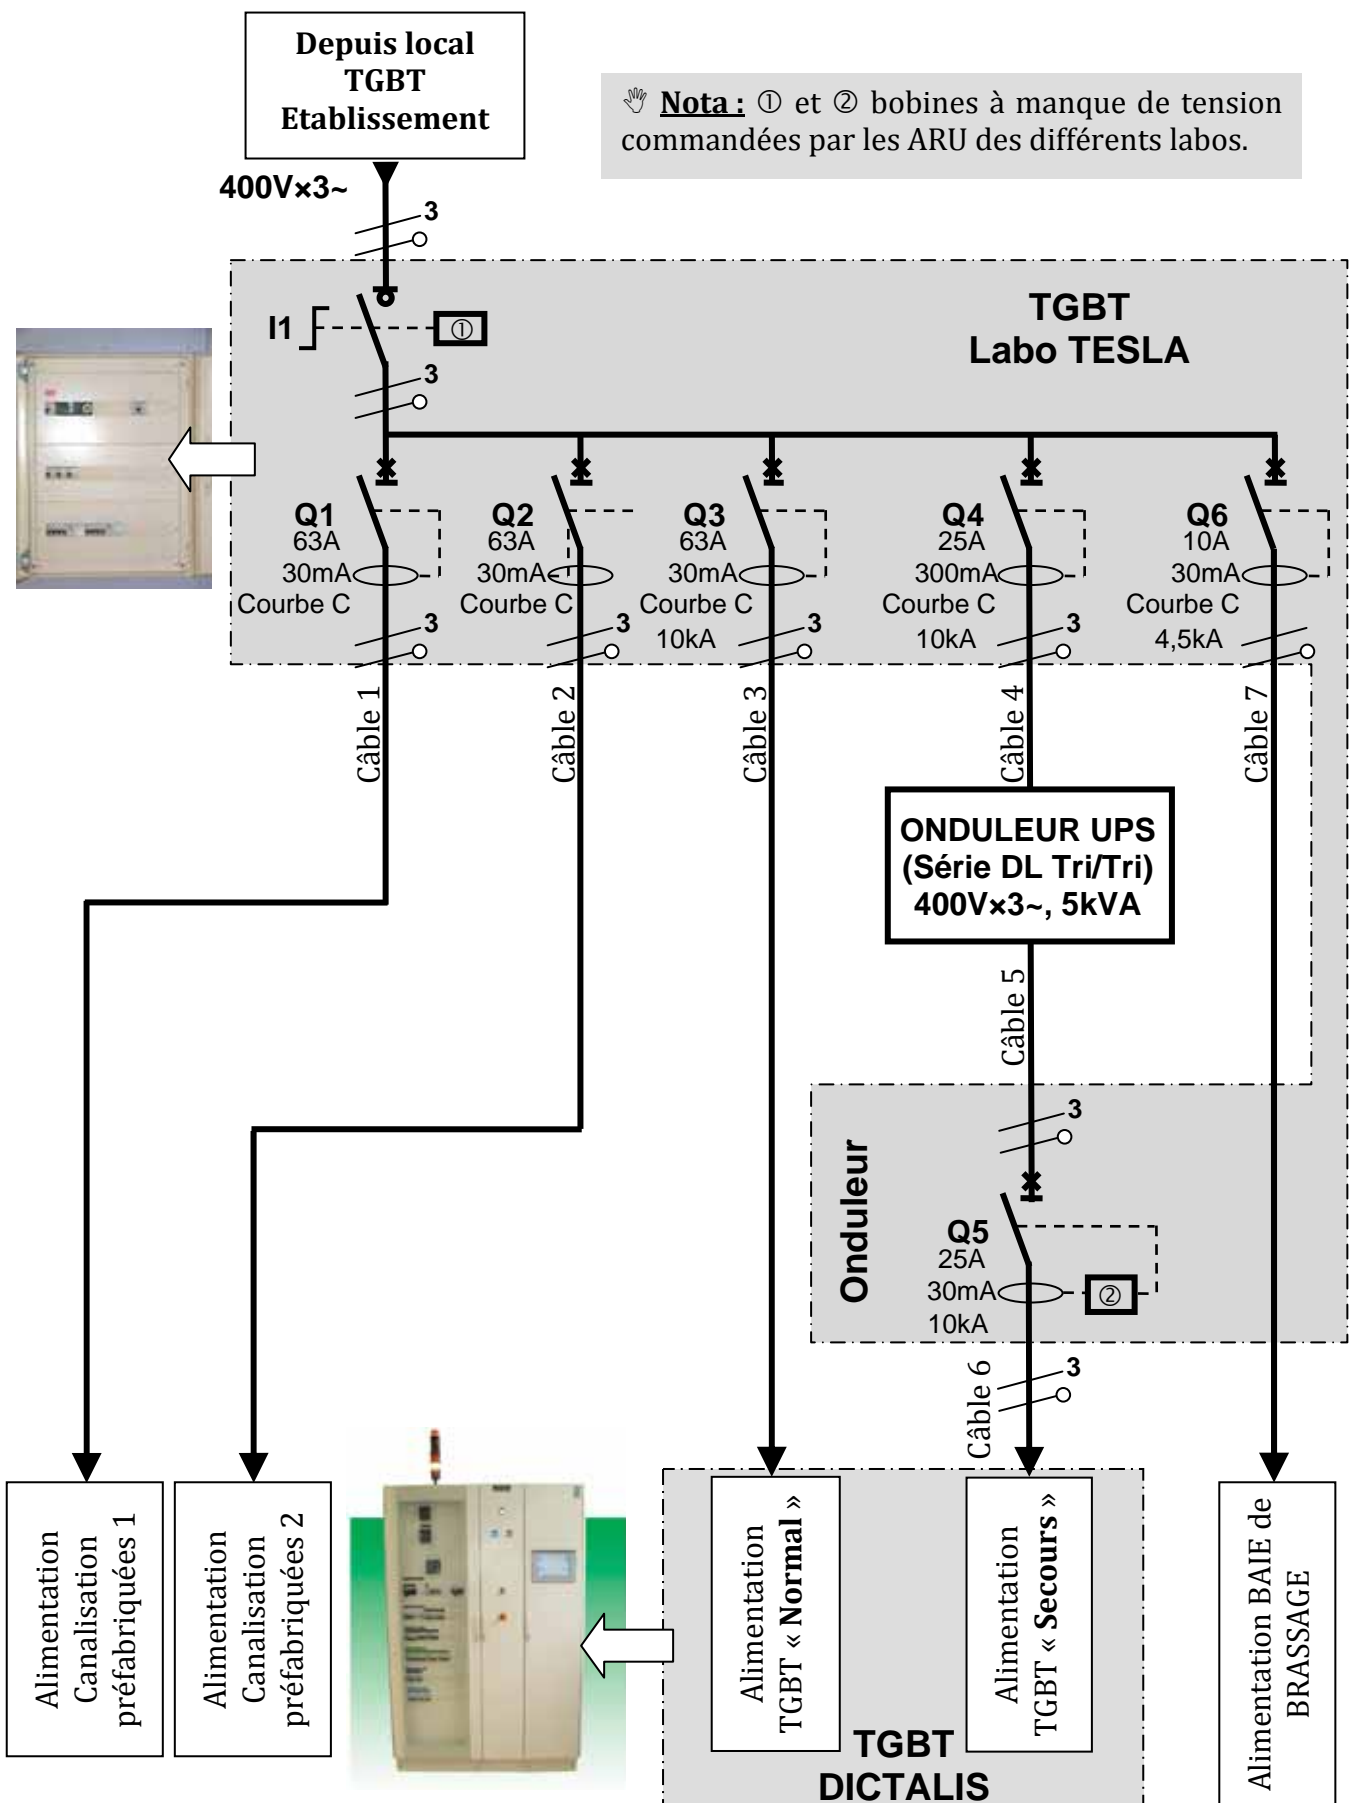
Depuis local TGBT Etablissement

Nota : ① et ② bobines à manque de tension commandées par les ARU des différents labos.

400V×3~

3

TGBT Labo TESLA

I1 ①

3

Q1 63A 30mA Courbe C

3

Q2 63A 30mA Courbe C

3

Q3 63A 30mA Courbe C 10kA

3

Q4 25A 300mA Courbe C 10kA

3

Q6 10A 30mA Courbe C 4,5kA

Câble 1

Câble 2

Câble 3

Câble 4

Câble 7

ONDULEUR UPS (Série DL Tri/Tri) 400V×3~, 5kVA

Câble 5

3

Onduleur

Q5 25A 30mA ② 10kA

Câble 6

3

Alimentation Canalisation préfabriquées 1

Alimentation Canalisation préfabriquées 2

Alimentation TGBT « Normal »

Alimentation TGBT « Secours »

TGBT DICTALIS

Alimentation BAIE de BRASSAGE